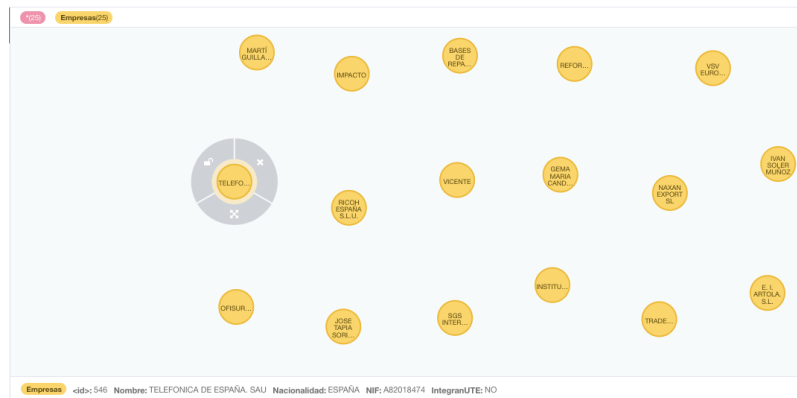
*(25) Empresas(25)

MARTÍ GUILLA...
IMPACTO
BASES DE REPA...
REFOR...
VSV EURO...

TELEFO...
RICOH ESPAÑA S.L.U.
VICENTE
GEMA MARIA CAND...
NAXAN EXPORT SL
IVAN SOLER MUÑOZ

OFISUR...
JOSE TAPIA SORI...
SGS INTER...
INSTITU...
TRADE...
E. I. ARTOLA, S.L.

Empresas <id>: 546 Nombre: TELEFONICA DE ESPAÑA, SAU Nacionalidad: ESPAÑA NIF: A82018474 IntegranUTE: NO